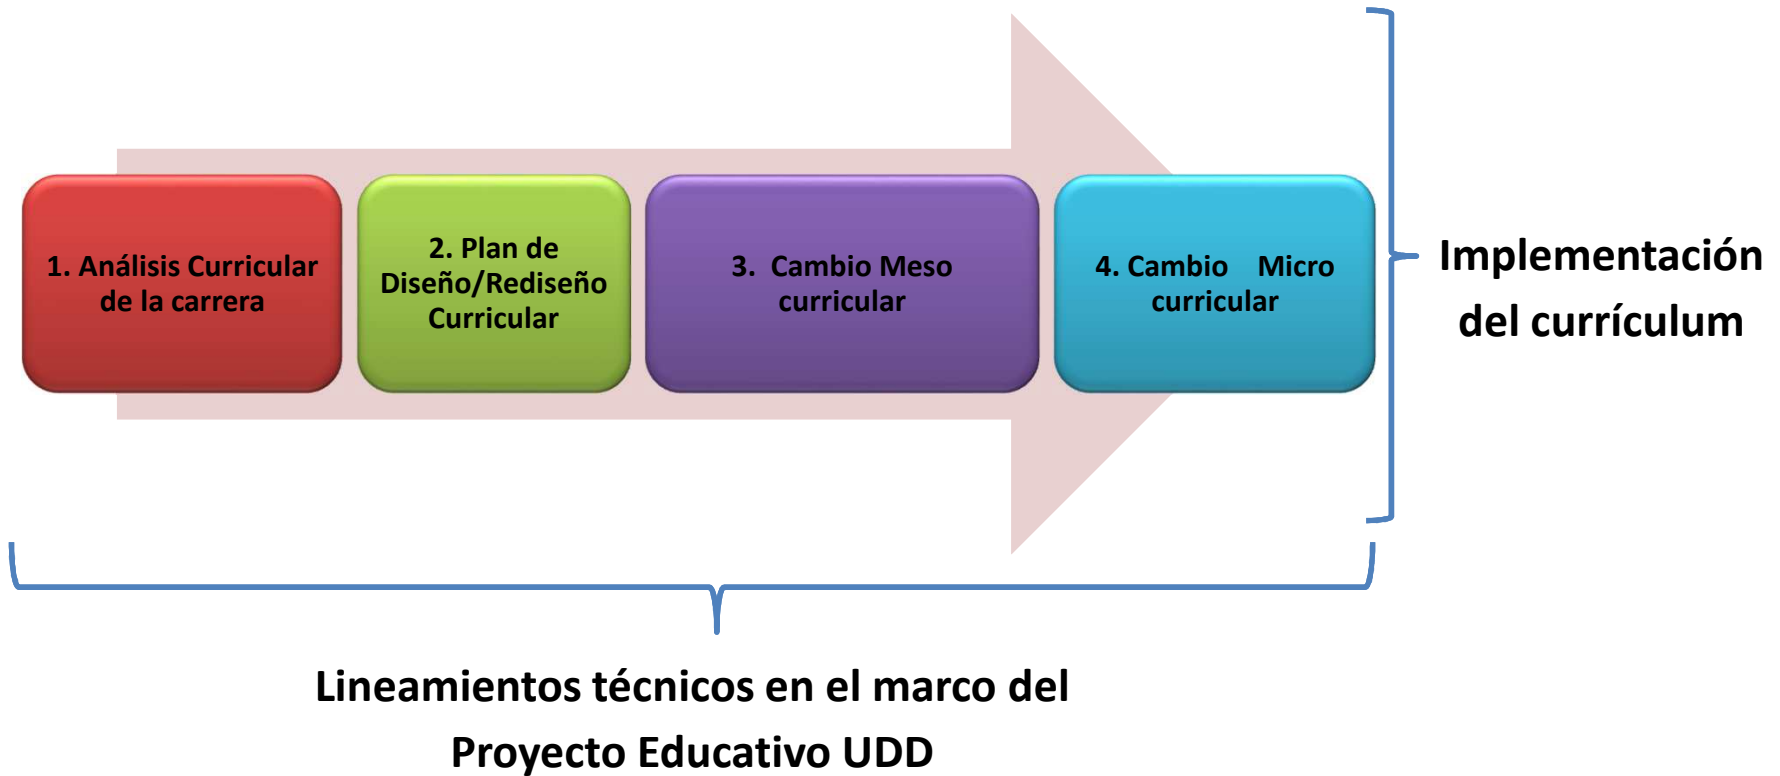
1. Análisis Curricular de la carrera

2. Plan de Diseño/Rediseño Curricular

3. Cambio Meso curricular

4. Cambio Micro curricular

Implementación del currículum

Lineamientos técnicos en el marco del Proyecto Educativo UDD